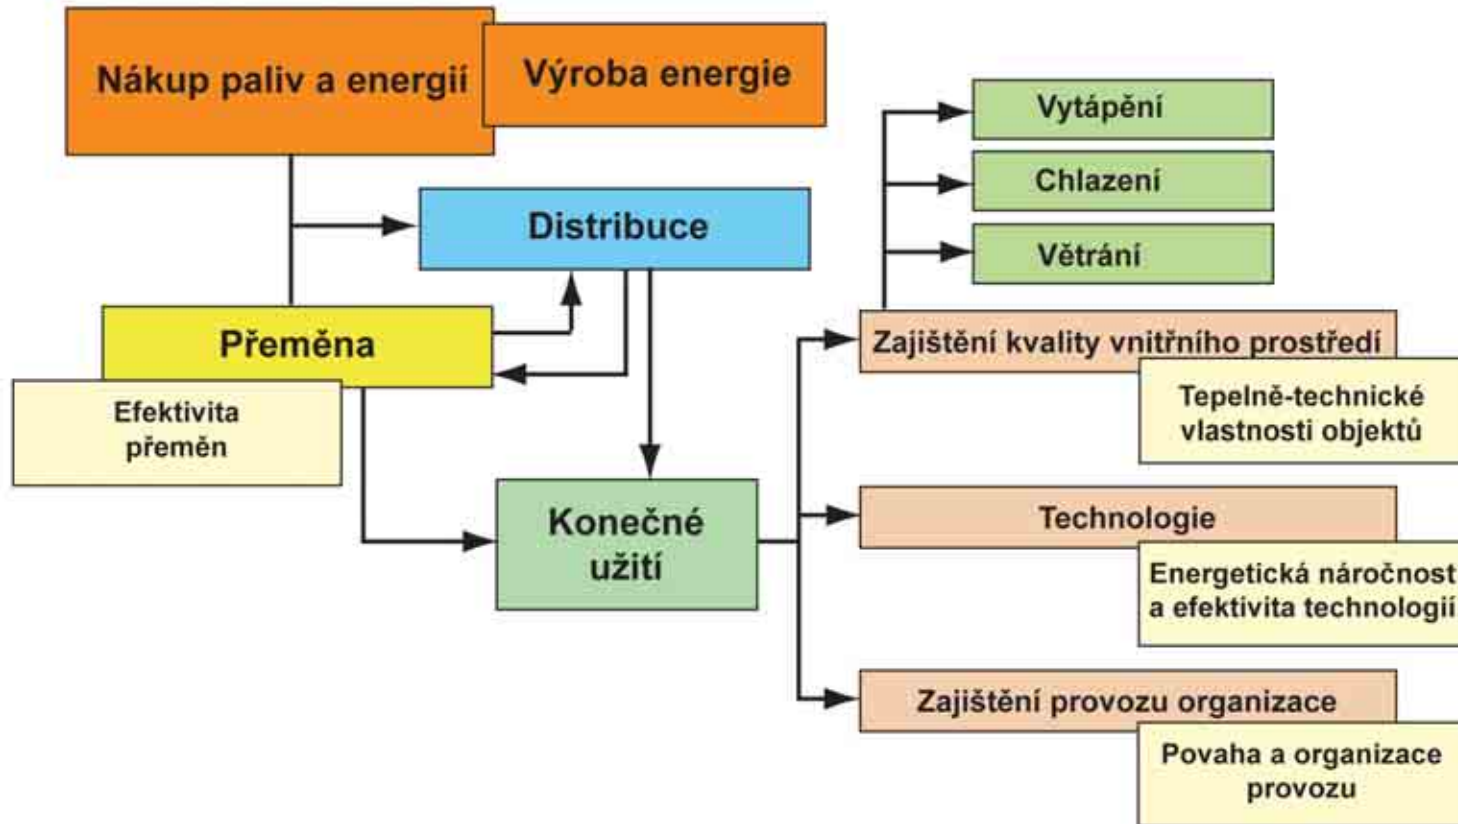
Nákup paliv a energií

Výroba energie

Distribuce

Přeměna

Efektivita přeměn

Konečné užití

Vytápění

Chlazení

Větrání

Zajištění kvality vnitřního prostředí

Tepelně-technické vlastnosti objektů

Technologie

Energetická náročnost a efektivita technologií

Zajištění provozu organizace

Povaha a organizace provozu